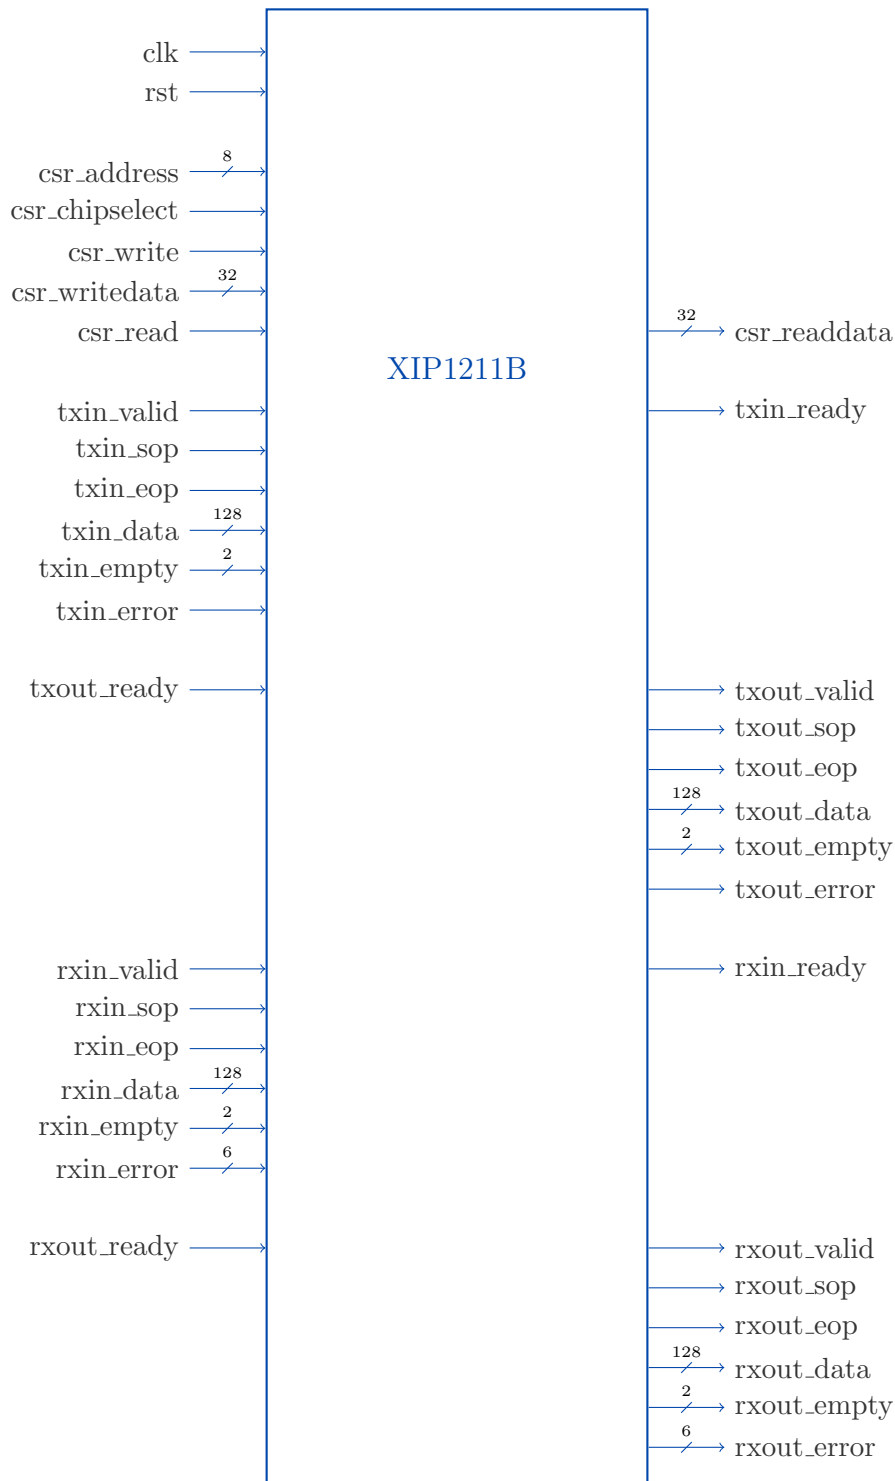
clk
rst
csr_address 8
csr_chipselect
csr_write
csr_writedata 32
csr_read
32 csr_readdata
XIP1211B
txin_valid
txin_ready
txin_sop
txin_eop
txin_data 128
txin_empty 2
txin_error
txout_ready
txout_valid
txout_sop
txout_eop
128 txout_data
2 txout_empty
txout_error
rxin_valid
rxin_ready
rxin_sop
rxin_eop
rxin_data 128
rxin_empty 2
rxin_error 6
rxout_ready
rxout_valid
rxout_sop
rxout_eop
128 rxout_data
2 rxout_empty
6 rxout_error